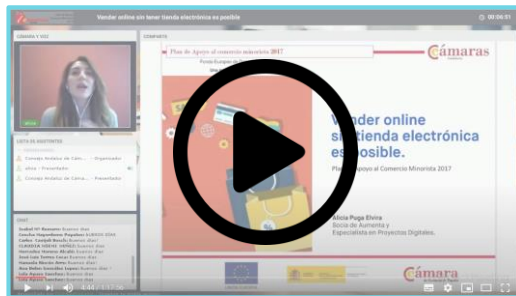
Vender online sin tener tienda electrónica es posible

00:06:51

CÁMARA Y VOZ

COMPARTIR

Plan de Apoyo al comercio minorista 2017

Cámaras

Vender online sin tienda electrónica es posible.

Plan de Apoyo al Comercio Minorista 2017

Alicia Puga Elvira
Socia de Aumenta y Especialista en Proyectos Digitales.

LISTA DE ASISTENTES

Consejo Andaluz de Cámaras - Organizador

alicia - Presentador

Consejo Andaluz de Cáma... - Presentador

CHAT

Isabel Gil Romero: Buenos días

Concha Valverdeiro Angeles: BUENOS DIAS

Carlos Castell Rosell: Buenos días!

CLAUDIA SIERRA SENÉZ: Buenos días

Mercedes Montiel Pérez: Buenos días

José Luis Torres Costa: Buenos días

Manuela Martín Arro: Buenos días!

Ana Belén González López: Buenos días!

Lola Bayon Sánchez: Buenos días

Cámara

4:44 / 1:17:26